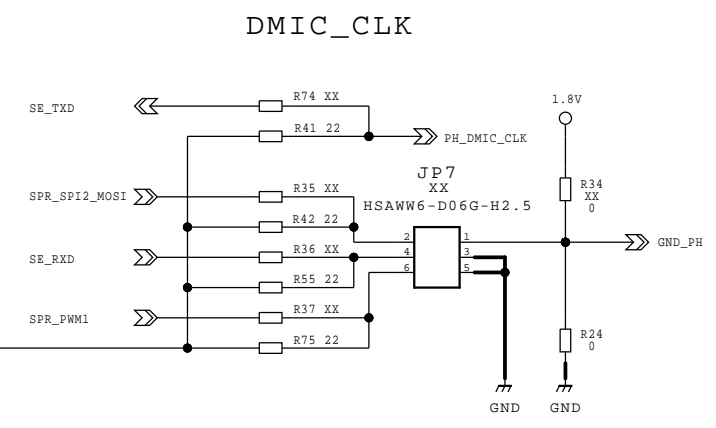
DMIC_CLK

SE_TXD

R74 XX

R41 22

PH_DMIC_CLK

1.8V

JP7
XX
HSAWW6-D06G-H2.5

SPR_SPI2_MOSI

R35 XX

R42 22

R34
XX
0

SE_RXD

R36 XX

R55 22

2
4
6

1
3
5

GND_PH

SPR_PWM1

R37 XX

R75 22

R24
0

GND

GND